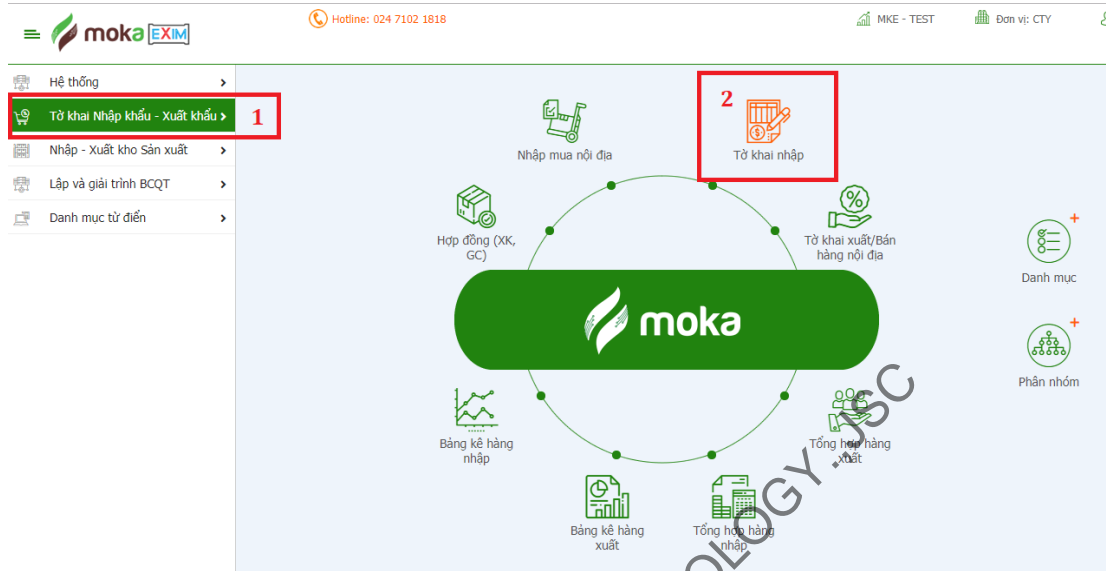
moka EXIM

Hotline: 024 7102 1818

MKE - TEST

Đơn vị: CTY

Hệ thống

Tờ khai Nhập khẩu - Xuất khẩu

1

Nhập - Xuất kho Sản xuất

Lập và giải trình BCQT

Danh mục từ điển

Nhập mua nội địa

2

Tờ khai nhập

Hợp đồng (XK, GC)

Tờ khai xuất/Bán hàng nội địa

moka

Danh mục

Phân nhóm

Bảng kê hàng nhập

Tổng hợp hàng xuất

Bảng kê hàng xuất

Tổng hợp hàng nhập

OLOGY.,JSC